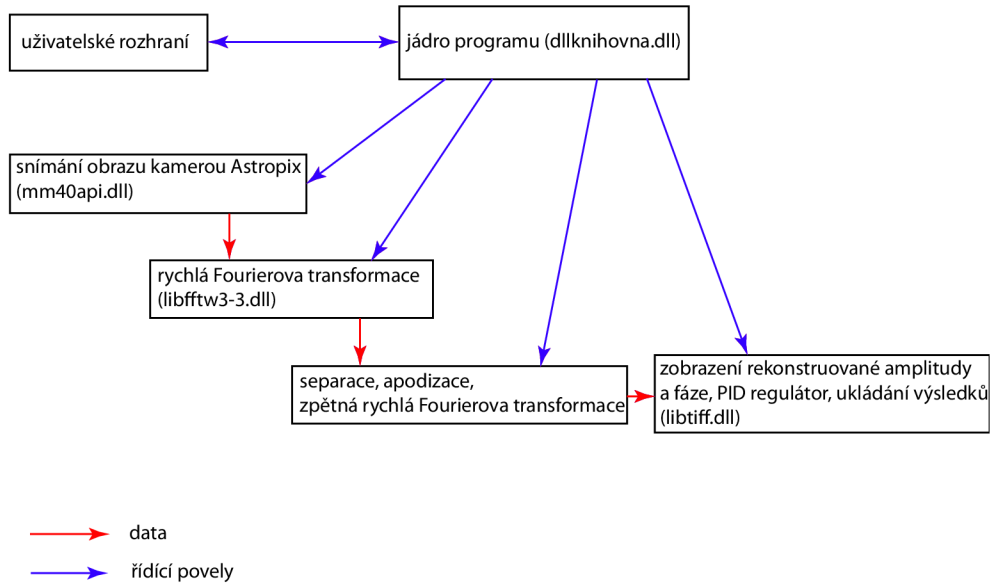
uživatelské rozhraní

jádro programu (dllknihovna.dll)

snímání obrazu kamerou Astropix (mm40api.dll)

rychlá Fourierova transformace (libfftw3-3.dll)

separace, apodizace, zpětná rychlá Fourierova transformace

zobrazení rekonstruované amplitudy a fáze, PID regulátor, ukládání výsledků (libtiff.dll)

data

řídící povely